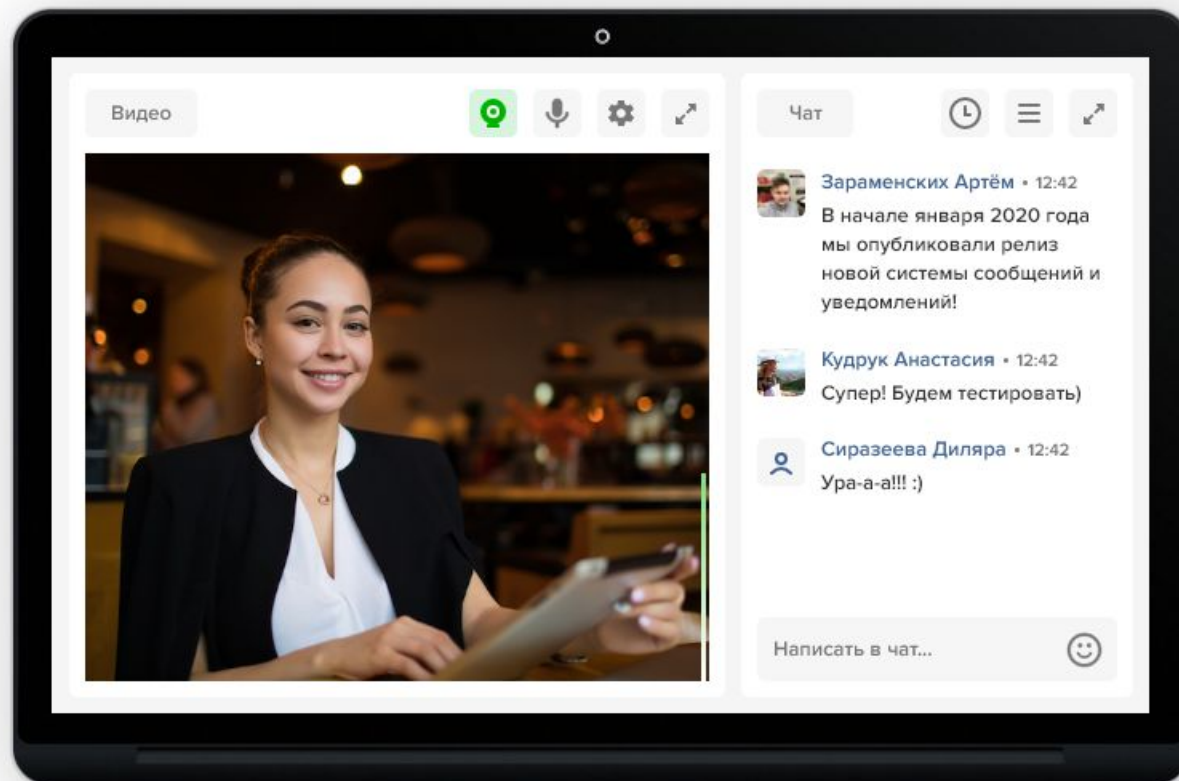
Видео

Чат

Зараменских Артём • 12:42
В начале января 2020 года мы опубликовали релиз новой системы сообщений и уведомлений!

Кудрук Анастасия • 12:42
Супер! Будем тестировать)

Сиразеева Диляра • 12:42
Ура-а-а!!! :)

Написать в чат...